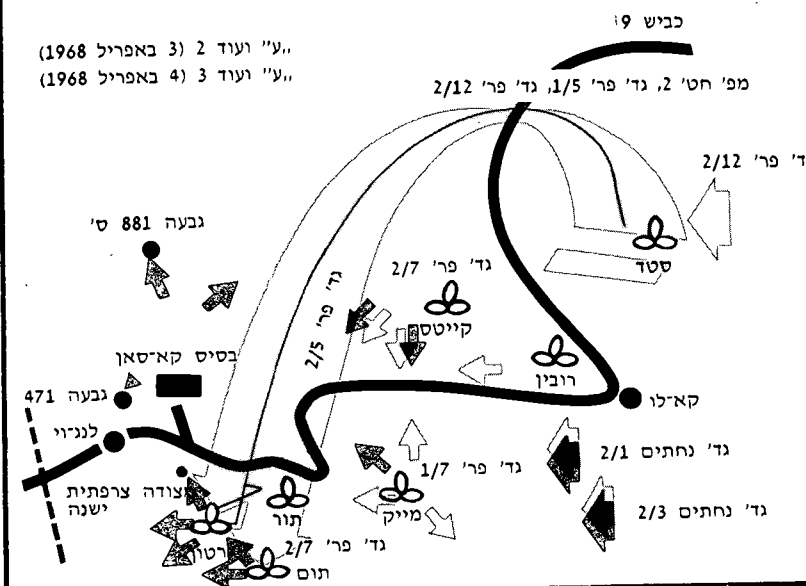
כביש 9

,,ע" ועוד 2 (3 באפריל 1968)
,,ע" ועוד 3 (4 באפריל 1968)

מפ' חט' 2, גד' פר' 1/5, גד' פר' 2/12

ד' פר' 2/12

גבעה 881 ס'

סטד

גד' פר' 2/7
קייטסן

גד' פר' 2/5

רובין

בסיס קא-סאן

קא-לו

גבעה 471

לנג-וי

גד' נחתים 2/1

גד' פר' 1/7

מייק

צרפתית
ישנה

מצודה

תור

גד' נחתים 2/3

רטור

גד' פר' 2/7
תום